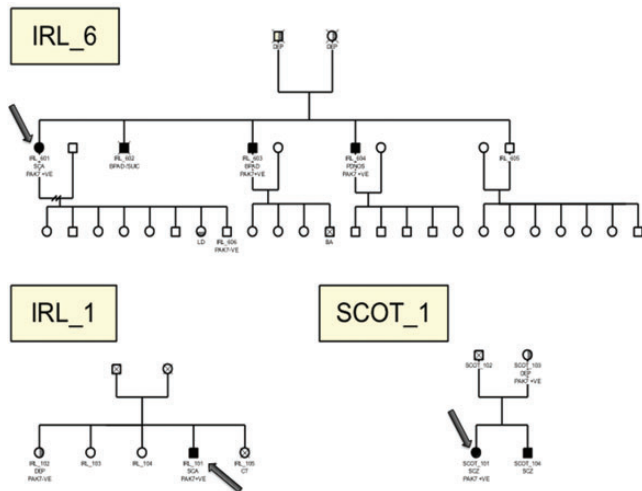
IRL_6

DEP

DEP

IRL_601
SCA
PAK7 +VE

IRL_602
BPAD/SUIC

IRL_603
BPAD
PAK7 +VE

IRL_604
PDNOS
PAK7 +VE

IRL_605

LD

IRL_606
PAK7-VE

BA

IRL_1

IRL_102
DEP
PAK7-VE

IRL_103

IRL_104

IRL_101
SCA
PAK7+VE

IRL_105
CT

SCOT_1

SCOT_102

SCOT_103
DEP
PAK7 +VE

SCOT_101
SCZ
PAK7 +VE

SCOT_104
SCZ